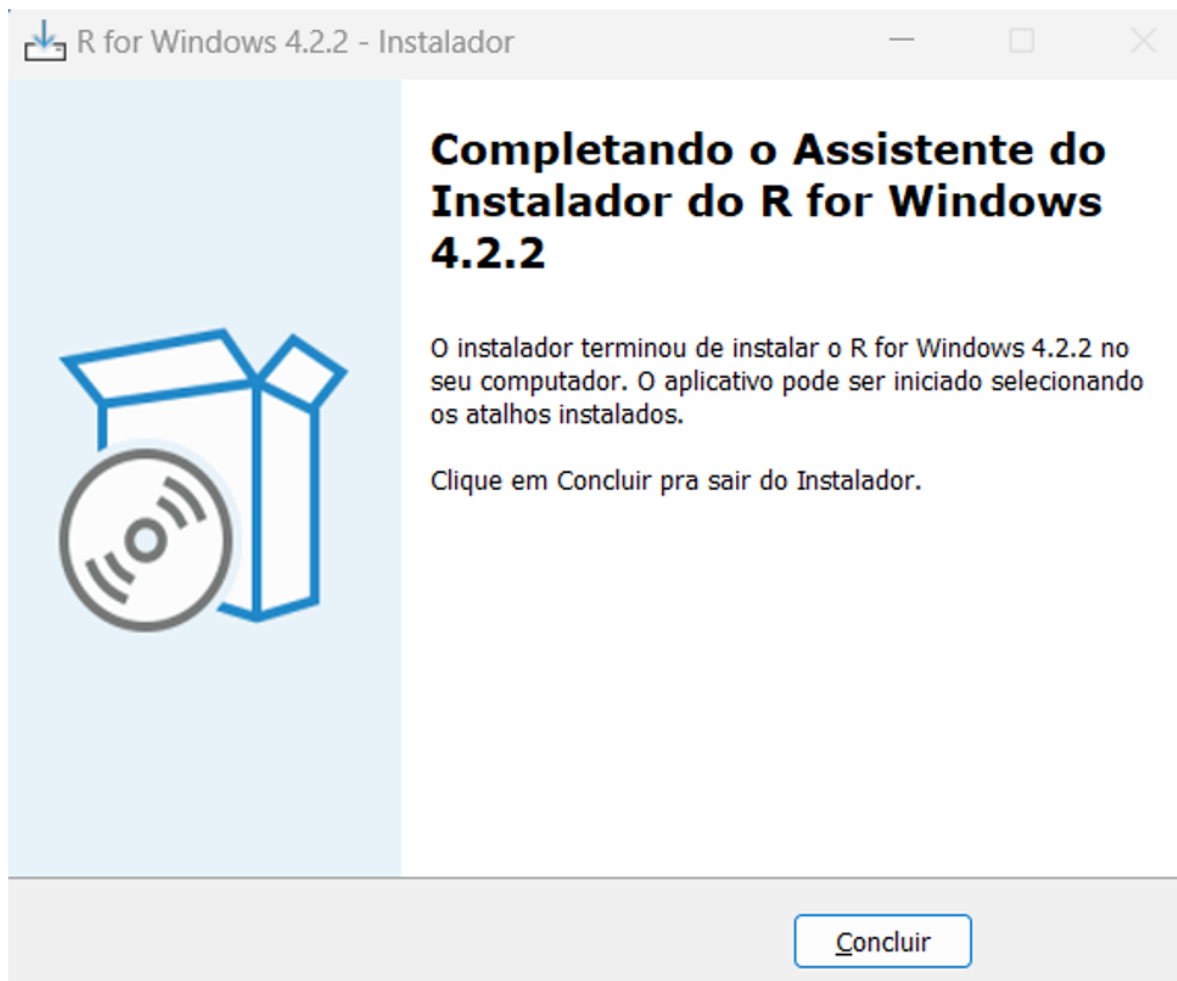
R for Windows 4.2.2 - Instalador

Completando o Assistente do Instalador do R for Windows 4.2.2

O instalador terminou de instalar o R for Windows 4.2.2 no seu computador. O aplicativo pode ser iniciado selecionando os atalhos instalados.

Clique em Concluir pra sair do Instalador.

Concluir